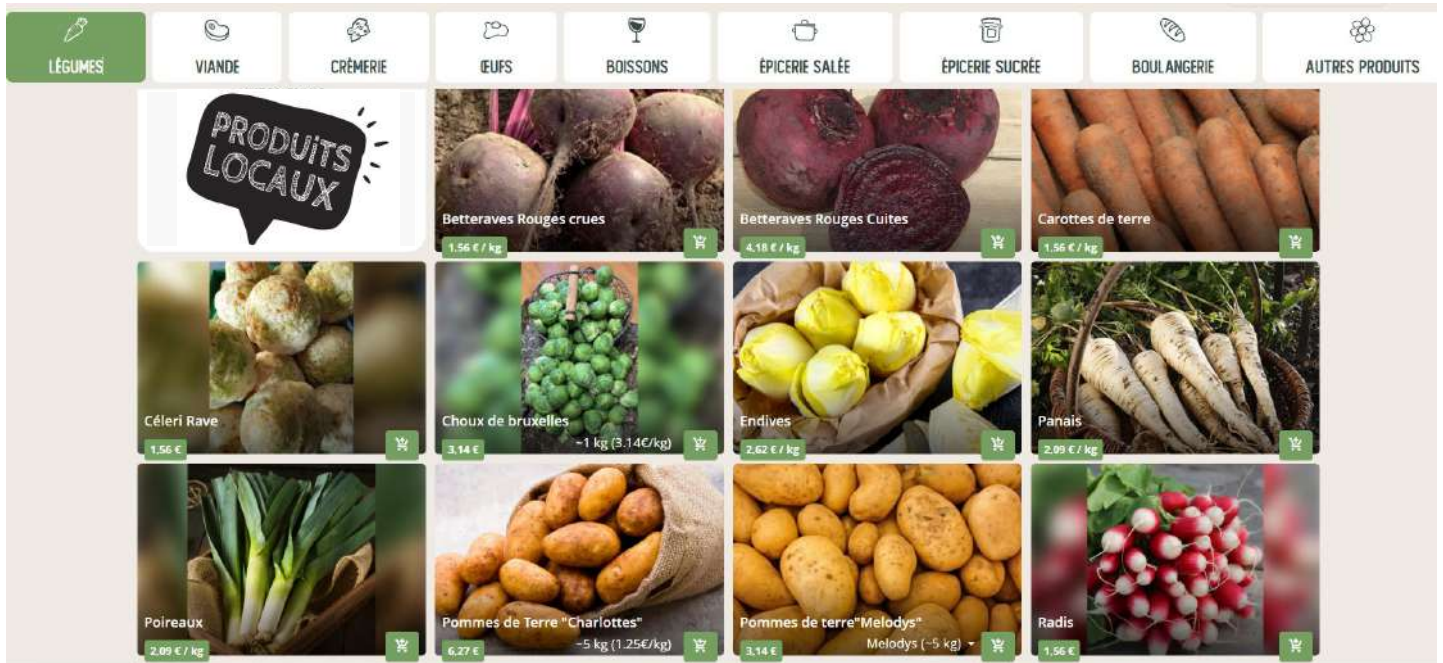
LÉGUMES | VIANDE | CRÈMERIE | ŒUFS | BOISSONS | ÉPICERIE SALÉE | ÉPICERIE SUCRÉE | BOULANGERIE | AUTRES PRODUITS

PRODUITS LOCAUX

Betteraves Rouges crues
1,56 € / kg

Betteraves Rouges Cuites
4,18 € / kg

Carottes de terre
1,56 € / kg

Céleri Rave
1,56 €

Choux de bruxelles
~1 kg (3.14€/kg)
3,14 €

Endives
2,62 € / kg

Panais
2,09 € / kg

Poireaux
2,09 € / kg

Pommes de Terre "Charlottes"
~5 kg (1.25€/kg)
6,27 €

Pommes de terre"Melodys"
Melodys (~5 kg)
3,14 €

Radis
1,56 €